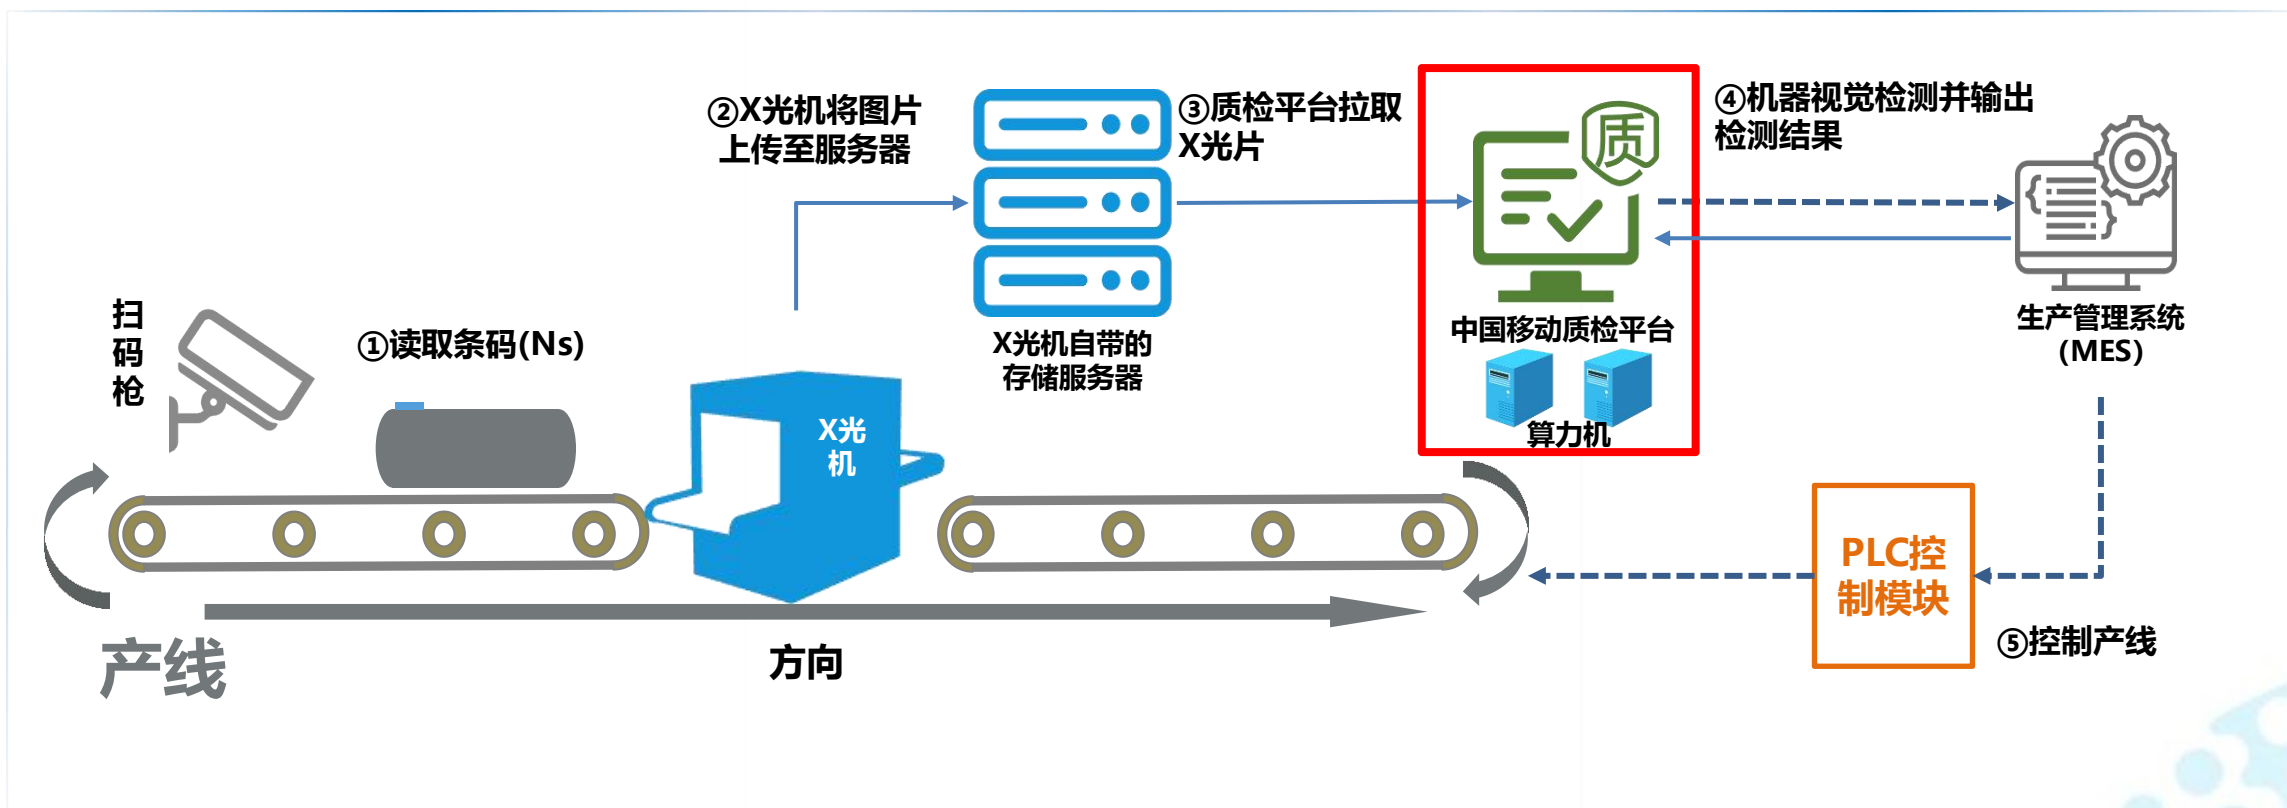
②X光机将图片上传至服务器

③质检平台拉取X光片

质

④机器视觉检测并输出检测结果

扫码枪

①读取条码(Ns)

X光机自带的存储服务器

中国移动质检平台

算力机

生产管理系统(MES)

X光机

PLC控制模块

⑤控制产线

产线

方向